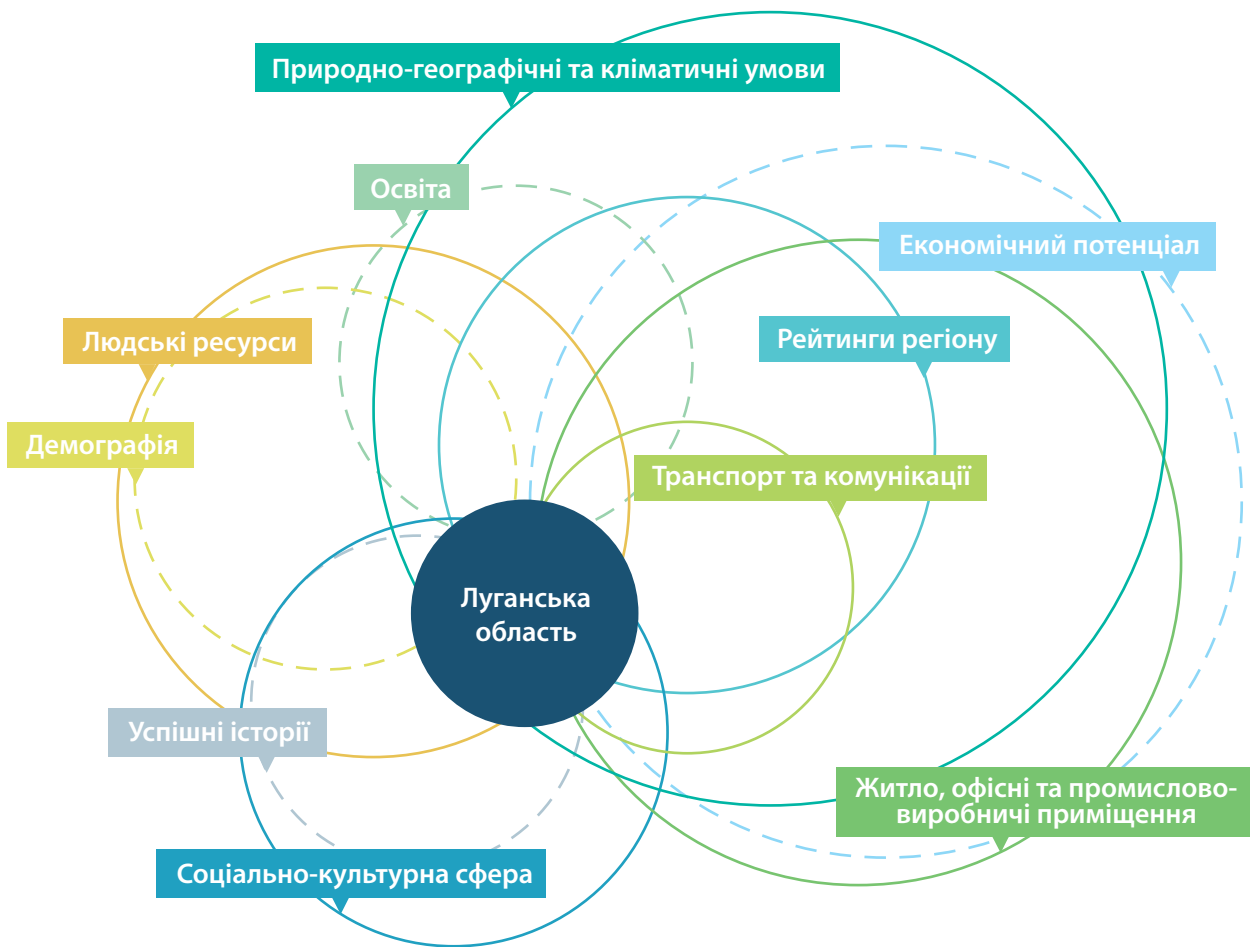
Природно-географічні та кліматичні умови

Освіта

Економічний потенціал

Людські ресурси

Рейтинги регіону

Демографія

Транспорт та комунікації

Луганська область

Успішні історії

Житло, офісні та промислово-виробничі приміщення

Соціально-культурна сфера